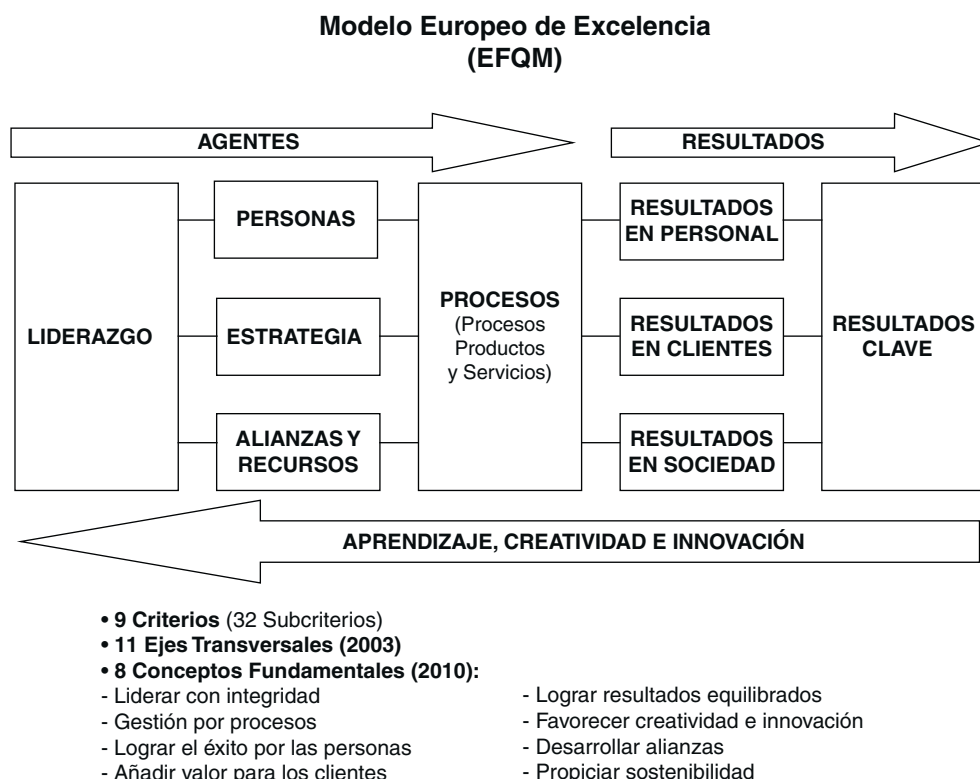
Modelo Europeo de Excelencia
(EFQM)

AGENTES

RESULTADOS

LIDERAZGO

PERSONAS

ESTRATEGIA

ALIANZAS Y RECURSOS

PROCESOS
(Procesos Productos y Servicios)

RESULTADOS EN PERSONAL

RESULTADOS EN CLIENTES

RESULTADOS EN SOCIEDAD

RESULTADOS CLAVE

APRENDIZAJE, CREATIVIDAD E INNOVACIÓN

• 9 Criterios (32 Subcriterios)
• 11 Ejes Transversales (2003)
• 8 Conceptos Fundamentales (2010):
- Liderar con integridad
- Gestión por procesos
- Lograr el éxito por las personas
- Añadir valor para los clientes

- Lograr resultados equilibrados
- Favorecer creatividad e innovación
- Desarrollar alianzas
- Propiciar sostenibilidad